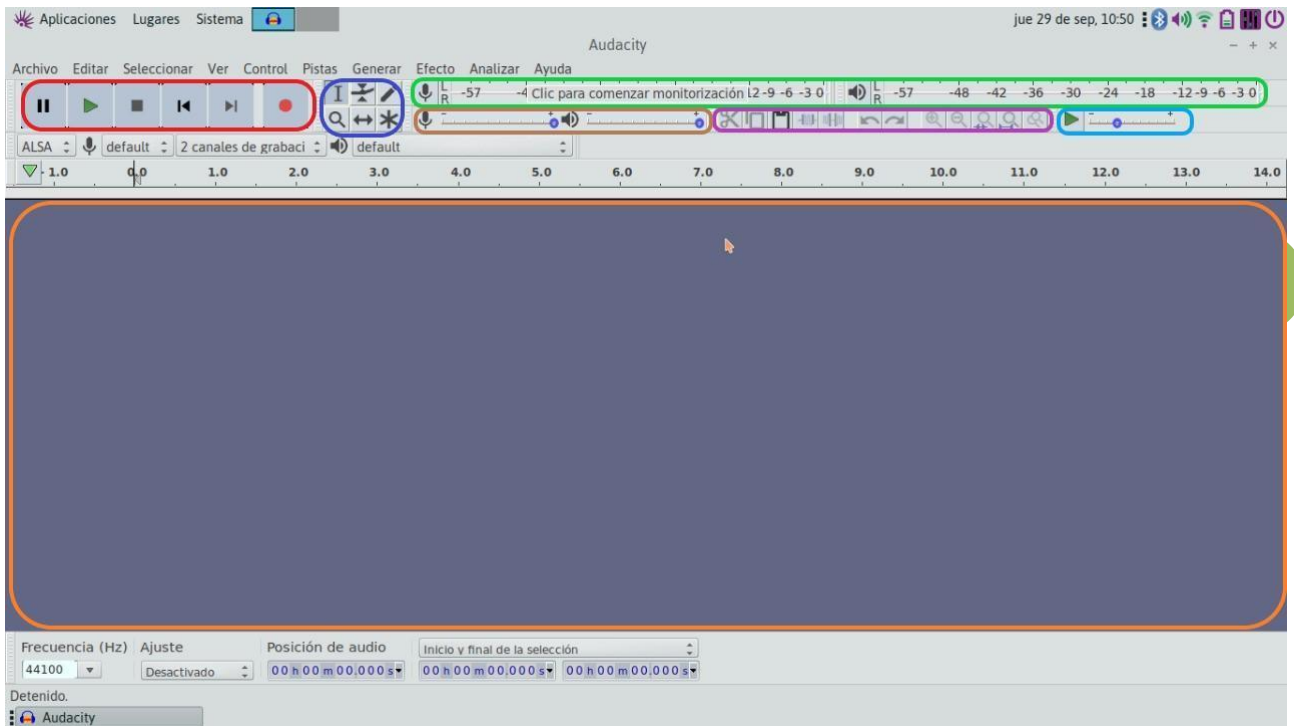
Aplicaciones Lugares Sistema

jue 29 de sep, 10:50

Audacity

Archivo Editar Seleccionar Ver Control Pistas Generar Efecto Analizar Ayuda

L R -57 -4 Clic para comenzar monitorización 12 -9 -6 -3 0

L R -57 -48 -42 -36 -30 -24 -18 -12 -9 -6 -3 0

ALSA default 2 canales de grabaci default

1.0 0.0 1.0 2.0 3.0 4.0 5.0 6.0 7.0 8.0 9.0 10.0 11.0 12.0 13.0 14.0

Frecuencia (Hz) Ajuste Posición de audio Inicio y final de la selección

44100 Desactivado 00 h 00 m 00.000 s 00 h 00 m 00.000 s 00 h 00 m 00.000 s

Detenido.

Audacity